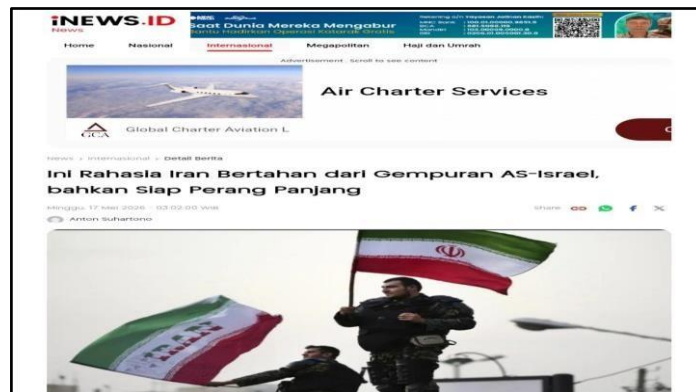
iNEWS.ID
News

Saat Dunia Mereka Mengabur
Bantu Hadirkan Operasi Katarak Gratis

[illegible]

Home Nasional Internasional Megapolitan Haji dan Umrah

Advertisement · Scroll to see content

Air Charter Services

GCA
Global Charter Aviation L

News › Internasional › Detail Berita

Ini Rahasia Iran Bertahan dari Gempuran AS-Israel, bahkan Siap Perang Panjang

Minggu, 17 Mei 2026 - 03:02:00 WIB

share

Anton Suhartono